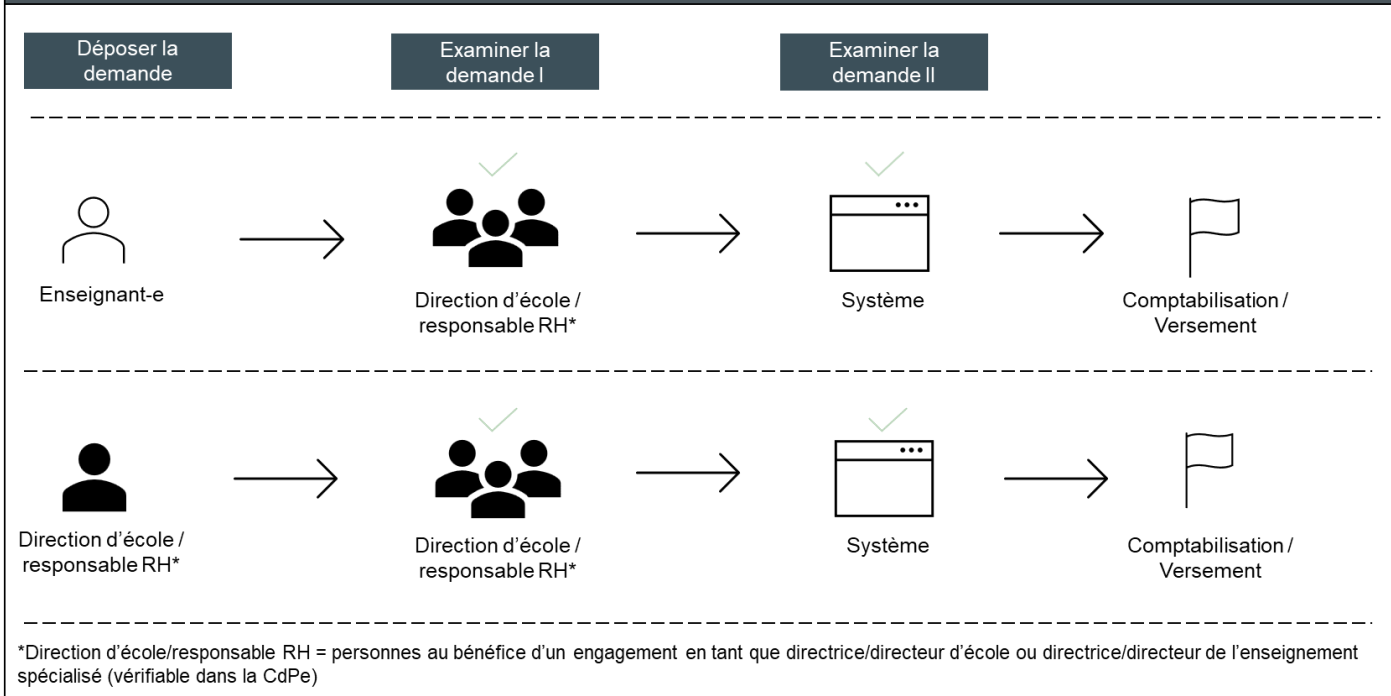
Déposer la demande

Examiner la demande I

Examiner la demande II

Enseignant-e

Direction d'école / responsable RH*

Système

Comptabilisation / Versement

Direction d'école / responsable RH*

Direction d'école / responsable RH*

Système

Comptabilisation / Versement

*Direction d'école/responsable RH = personnes au bénéfice d'un engagement en tant que directrice/directeur d'école ou directrice/directeur de l'enseignement spécialisé (vérifiable dans la CdPe)